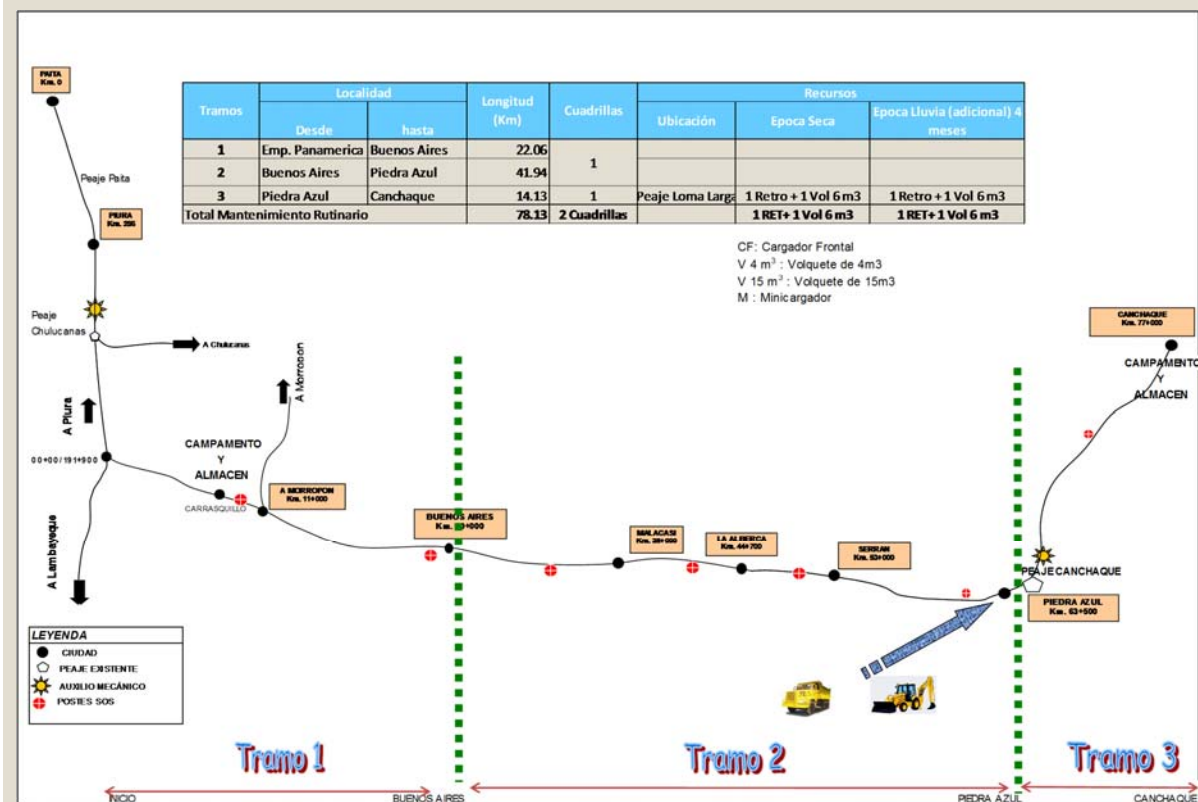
| Tramos | Localidad Desde | Localidad hasta | Longitud (Km) | Cuadrillas | Recursos Ubicación | Recursos Epoca Seca | Recursos Epoca Lluvia (adicional) 4 meses |
|---|---|---|---|---|---|---|---|
| 1 | Emp. Panamerica | Buenos Aires | 22.06 | 1 | | | |
| 2 | Buenos Aires | Piedra Azul | 41.94 | | | | |
| 3 | Piedra Azul | Canchaque | 14.13 | 1 | Peaje Loma Larga | 1 Retro + 1 Vol 6 m3 | 1 Retro + 1 Vol 6 m3 |
| Total Mantenimiento Rutinario | | | 78.13 | 2 Cuadrillas | | 1 RET+ 1 Vol 6 m3 | 1 RET+ 1 Vol 6 m3 |

CF: Cargador Frontal
V 4 $m^3$ : Volquete de 4m3
V 15 $m^3$ : Volquete de 15m3
M : Minicargador

PAITA Km. 0
Peaje Paita
PIURA Km. 206
Peaje Chulucanas
A Chulucanas
A Morropon
A Piura
00+00 / 191+900
A Lambayeque
CAMPAMENTO Y ALMACEN
CARRASQUILLO
A MORROPON Km. 11+000
BUENOS AIRES Km. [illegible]+000
MALACASI Km. 38+000
LA ALBERCA Km. 44+700
SERRAN Km. 53+000
PEAJE CANCHAQUE
PIEDRA AZUL Km. 63+500
CANCHAQUE Km. 77+000
CAMPAMENTO Y ALMACEN

LEYENDA
CIUDAD
PEAJE EXISTENTE
AUXILIO MECÁNICO
POSTES SOS

Tramo 1
Tramo 2
Tramo 3
INICIO
BUENOS AIRES
PIEDRA AZUL
CANCHAQUE